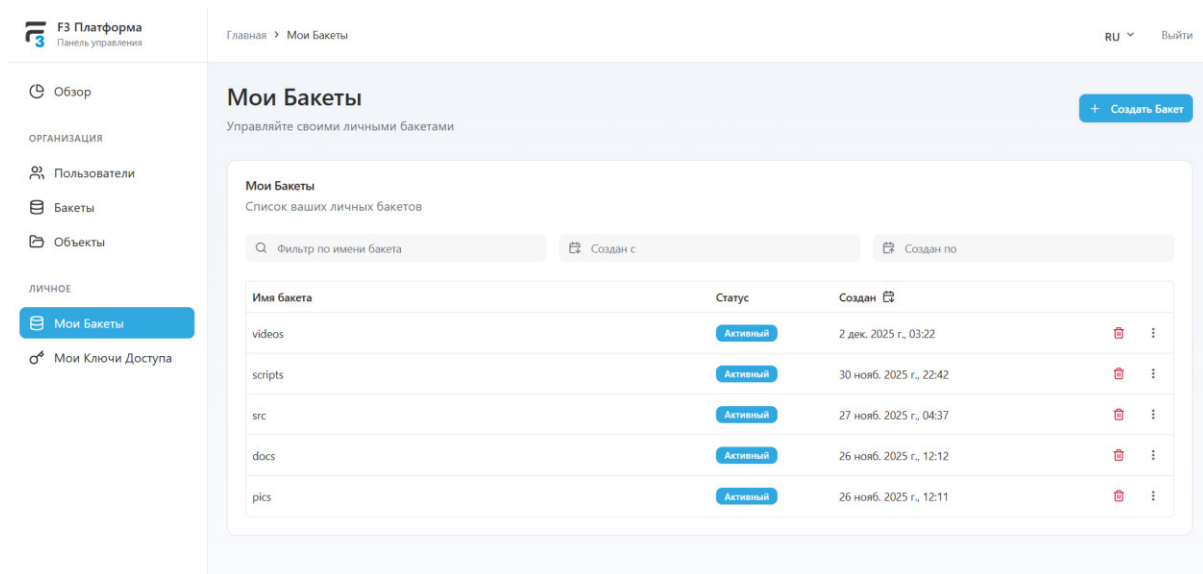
F3 Платформа
Панель управления

Обзор

ОРГАНИЗАЦИЯ

Пользователи

Бакеты

Объекты

ЛИЧНОЕ

Мои Бакеты

Мои Ключи Доступа

Главная > Мои Бакеты

RU

Выйти

Мои Бакеты

Управляйте своими личными бакетами

+ Создать Бакет

Мои Бакеты

Список ваших личных бакетов

Фильтр по имени бакета

Создан с

Создан по

| Имя бакета | Статус | Создан |
|---|---|---|
| videos | Активный | 2 дек. 2025 г., 03:22 |
| scripts | Активный | 30 нояб. 2025 г., 22:42 |
| src | Активный | 27 нояб. 2025 г., 04:37 |
| docs | Активный | 26 нояб. 2025 г., 12:12 |
| pics | Активный | 26 нояб. 2025 г., 12:11 |